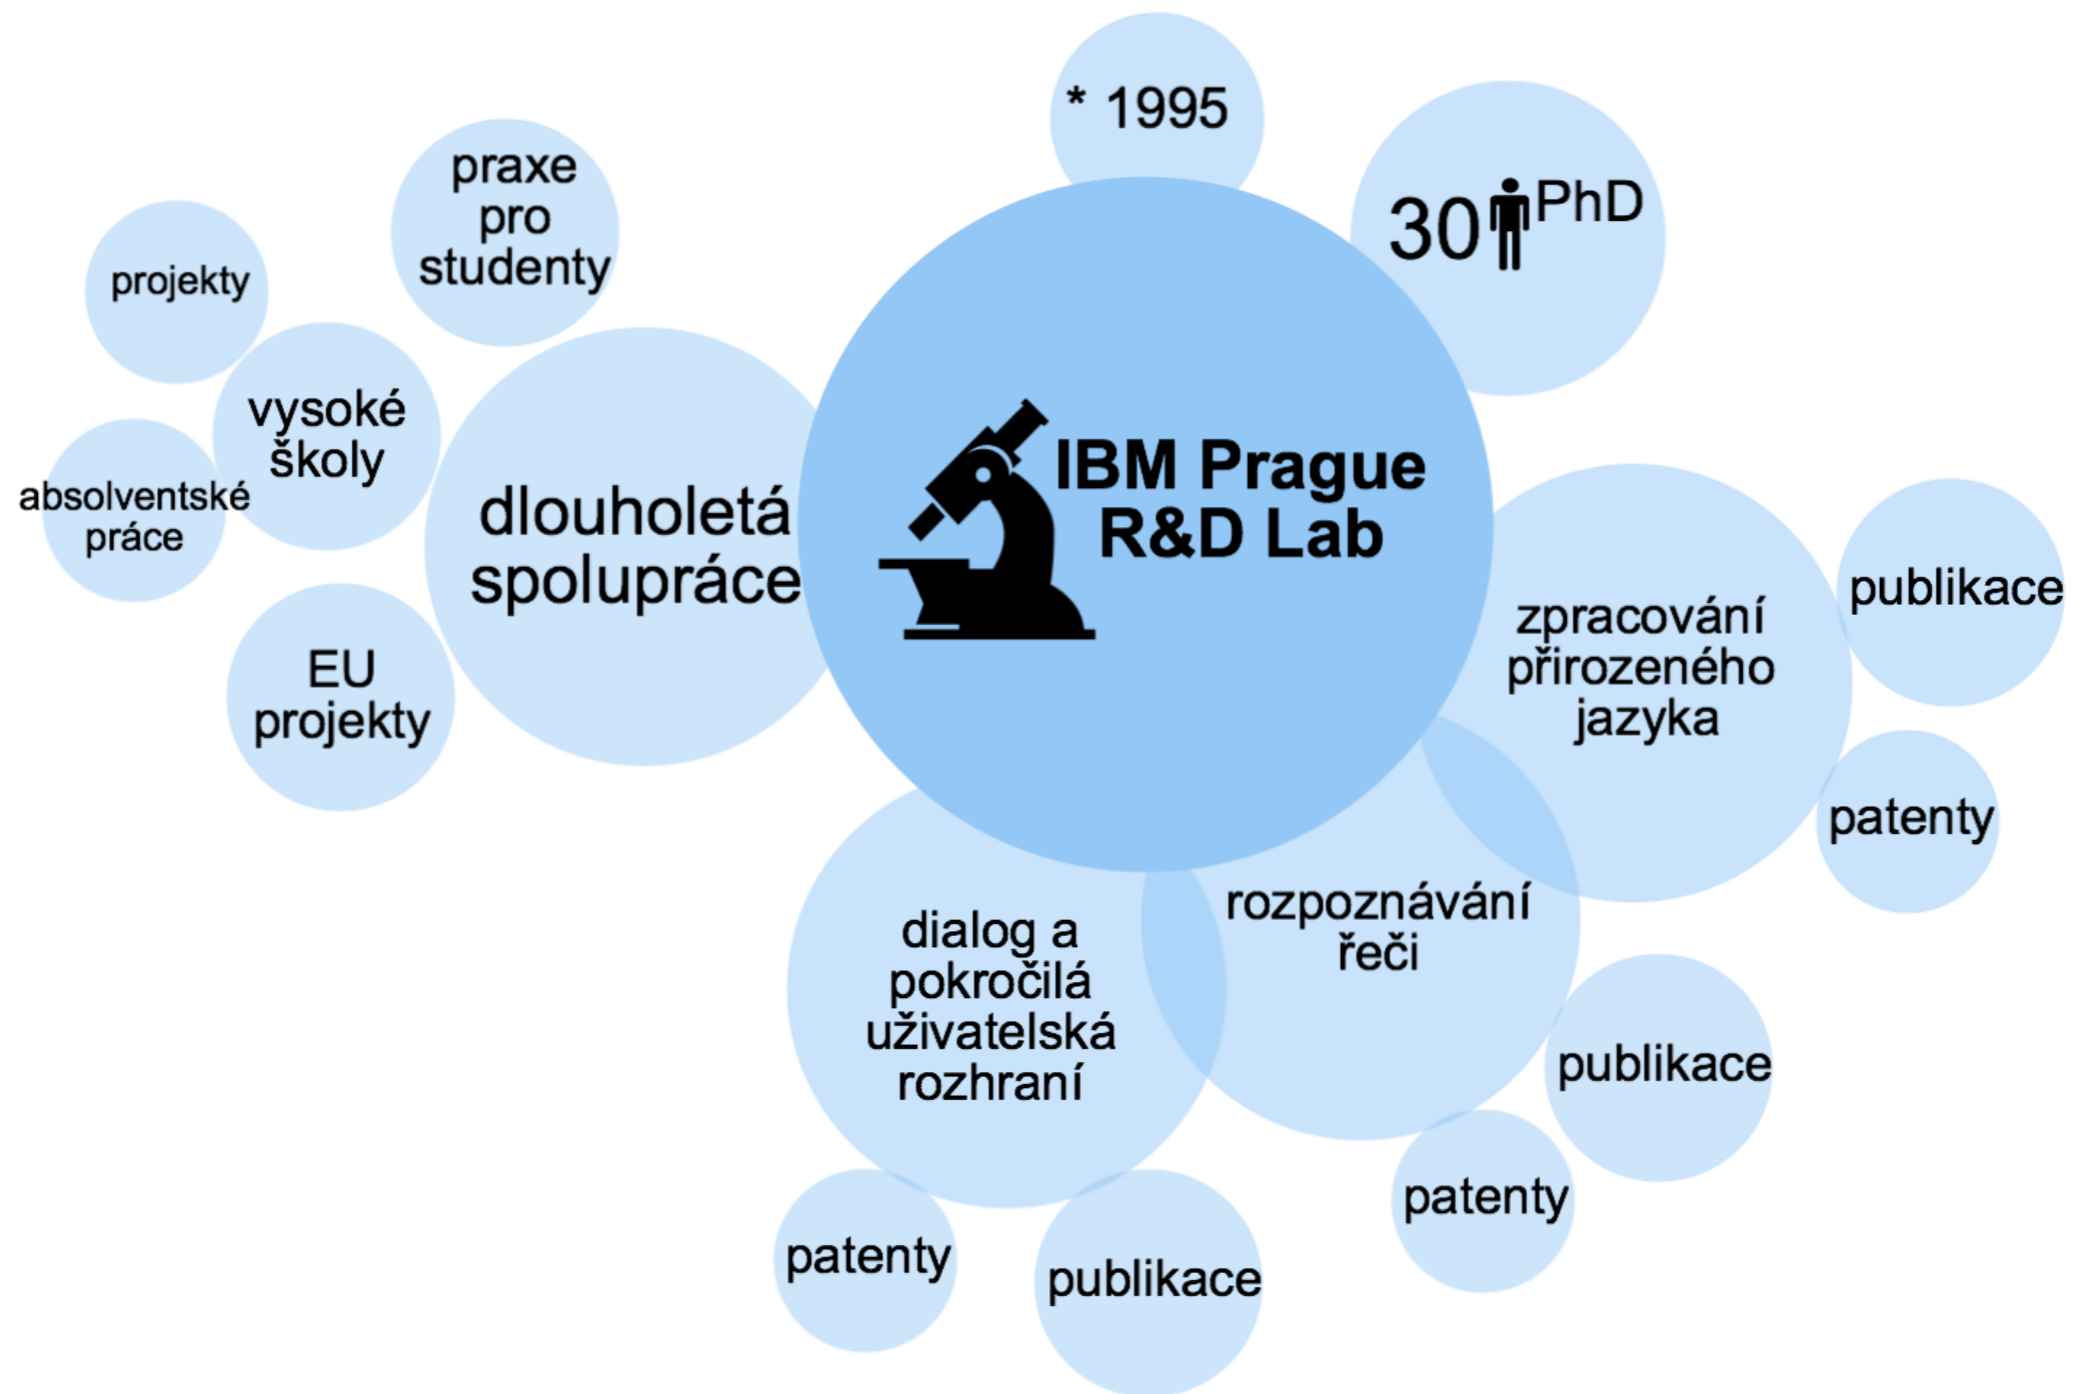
* 1995

30 PhD

praxe pro studenty

projekty

vysoké školy

absolventské práce

dlouholetá spolupráce

EU projekty

IBM Prague R&D Lab

zpracování přirozeného jazyka

publikace

patenty

rozpoznávání řeči

publikace

patenty

dialog a pokročilá uživatelská rozhraní

patenty

publikace